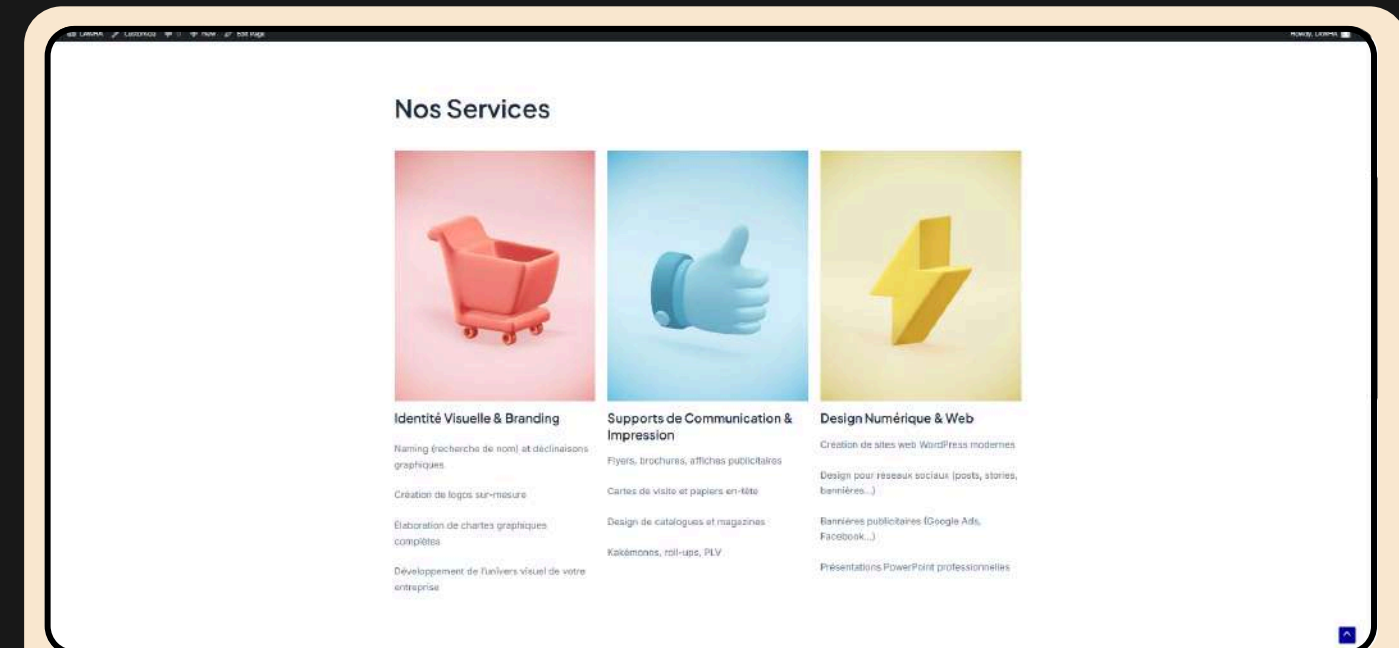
Nos Services

Identité Visuelle & Branding

Naming (recherche de nom) et déclinaisons graphiques

Création de logos sur-mesure

Élaboration de chartes graphiques complètes

Développement de l'univers visuel de votre entreprise

Supports de Communication & Impression

Flyers, brochures, affiches publicitaires

Cartes de visite et papiers en-tête

Design de catalogues et magazines

Kakémonos, roll-ups, PLV

Design Numérique & Web

Création de sites web WordPress modernes

Design pour réseaux sociaux (posts, stories, bannières...)

Bannières publicitaires (Google Ads, Facebook...)

Présentations PowerPoint professionnelles